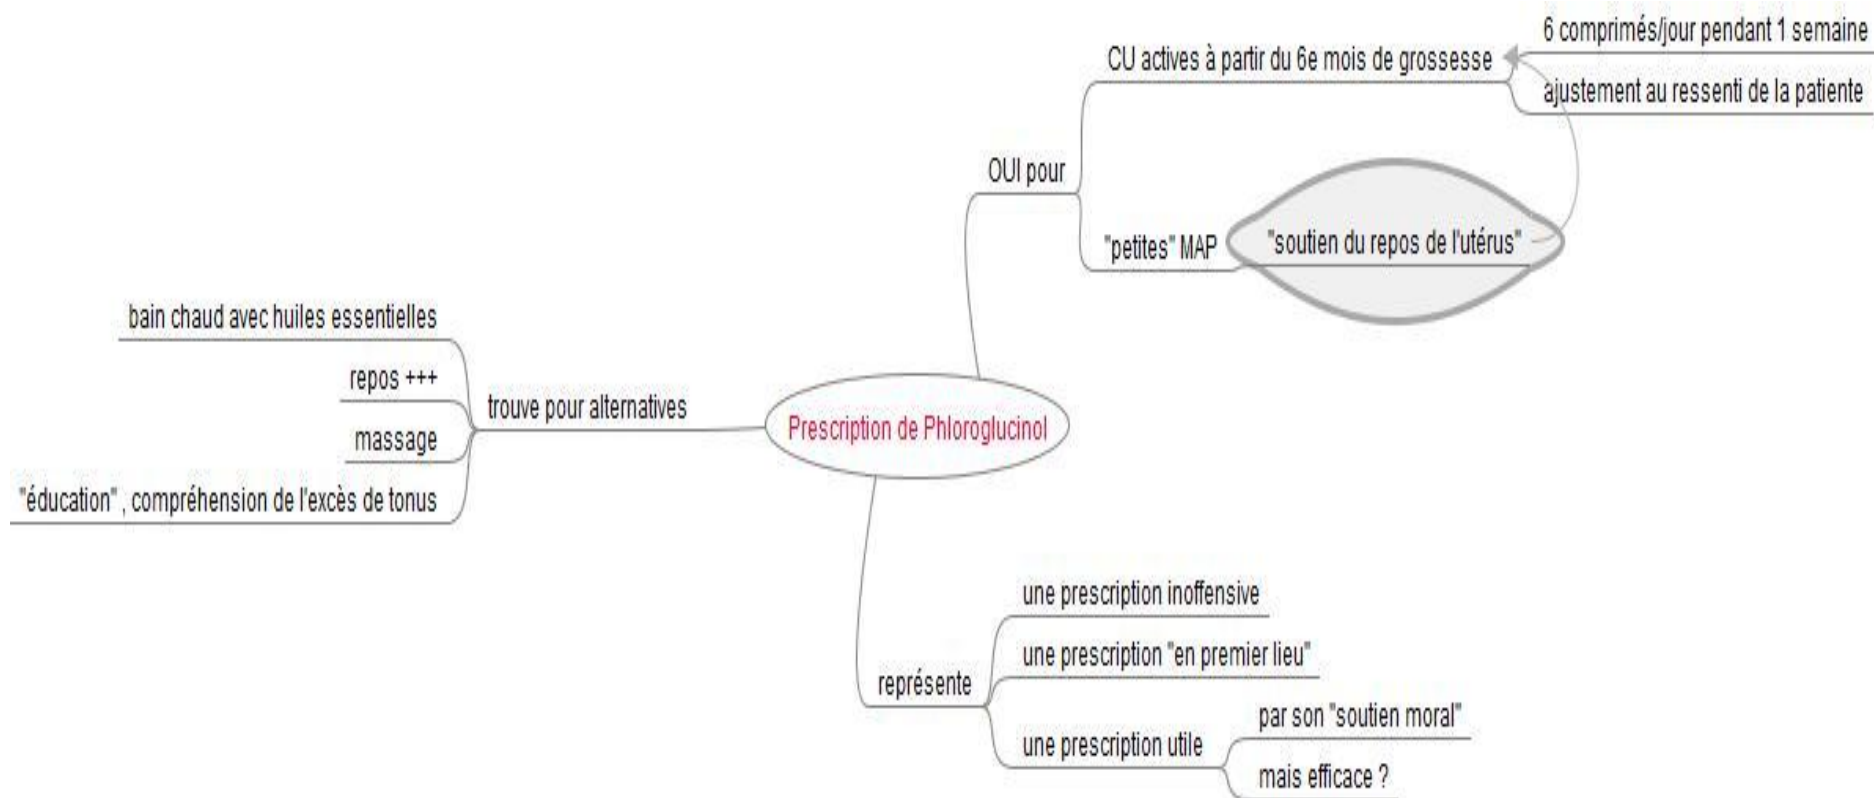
Prescription de Phloroglucinol

OUI pour

CU actives à partir du 6e mois de grossesse

6 comprimés/jour pendant 1 semaine

ajustement au ressenti de la patiente

"petites" MAP

"soutien du repos de l'utérus"

trouve pour alternatives

bain chaud avec huiles essentielles

repos +++

massage

"éducation" , compréhension de l'excès de tonus

représente

une prescription inoffensive

une prescription "en premier lieu"

une prescription utile

par son "soutien moral"

mais efficace ?